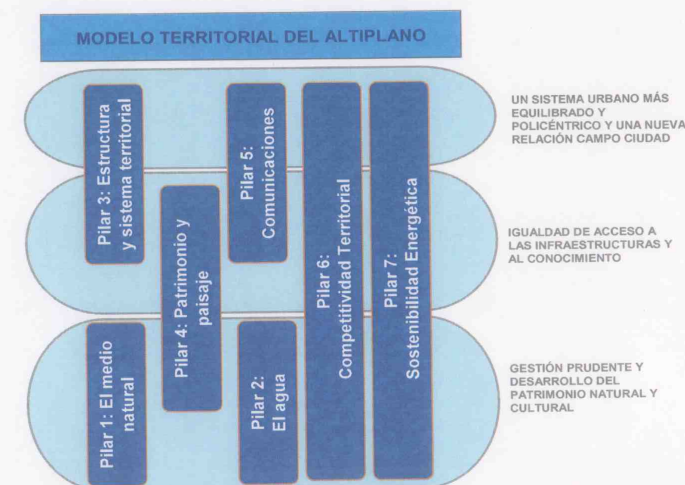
MODELO TERRITORIAL DEL ALTIPLANO

Pilar 3: Estructura y sistema territorial

Pilar 5: Comunicaciones

Pilar 6: Competitividad Territorial

Pilar 7: Sostenibilidad Energética

Pilar 4: Patrimonio y paisaje

Pilar 1: El medio natural

Pilar 2: El agua

UN SISTEMA URBANO MÁS EQUILIBRADO Y POLICÉNTRICO Y UNA NUEVA RELACIÓN CAMPO CIUDAD

IGUALDAD DE ACCESO A LAS INFRAESTRUCTURAS Y AL CONOCIMIENTO

GESTIÓN PRUDENTE Y DESARROLLO DEL PATRIMONIO NATURAL Y CULTURAL